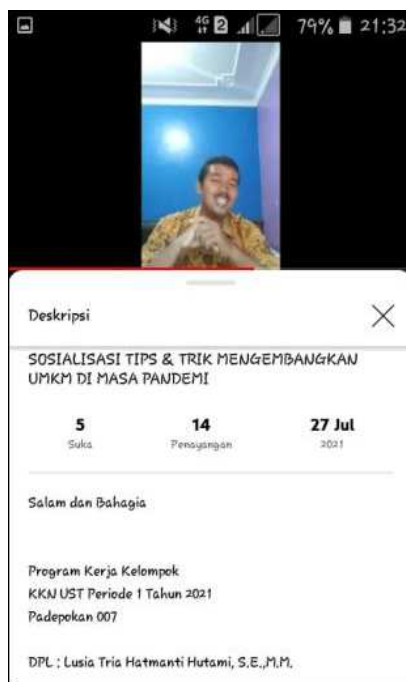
4G 2 79% 21:32

Deskripsi

SOSIALISASI TIPS & TRIK MENGEMBANGKAN UMKM DI MASA PANDEMI

5
Suka

14
Penayangan

27 Jul
2021

Salam dan Bahagia

Program Kerja Kelompok
KKN UST Periode 1 Tahun 2021
Padepokan 007

DPL : Lusia Tria Hatmanti Hutami, S.E.,M.M.